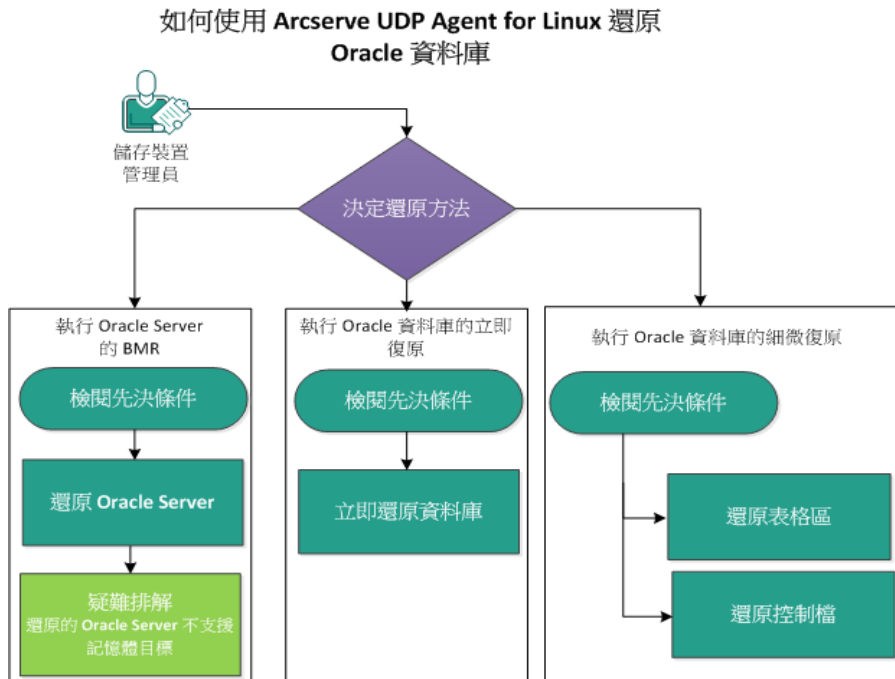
如何使用 Arcserve UDP Agent for Linux 還原 Oracle 資料庫

儲存裝置管理員

決定還原方法

執行 Oracle Server 的 BMR

檢閱先決條件

還原 Oracle Server

疑難排解
還原的 Oracle Server 不支援記憶體目標

執行 Oracle 資料庫的立即復原

檢閱先決條件

立即還原資料庫

執行 Oracle 資料庫的細微復原

檢閱先決條件

還原表格區

還原控制檔